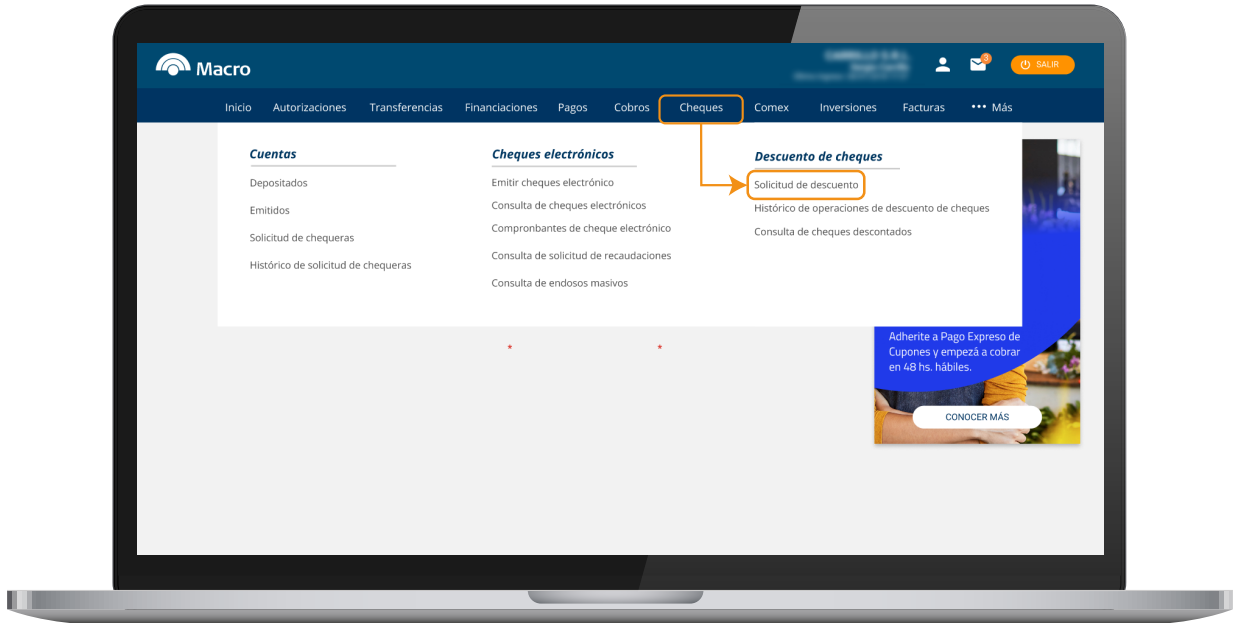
Macro

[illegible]

3

SALIR

Inicio Autorizaciones Transferencias Financiaciones Pagos Cobros Cheques Comex Inversiones Facturas ••• Más

Cuentas

Depositados

Emitidos

Solicitud de chequeras

Histórico de solicitud de chequeras

Cheques electrónicos

Emitir cheques electrónico

Consulta de cheques electrónicos

Comprонbantes de cheque electrónico

Consulta de solicitud de recaudaciones

Consulta de endosos masivos

Descuento de cheques

Solicitud de descuento

Histórico de operaciones de descuento de cheques

Consulta de cheques descontados

Adherite a Pago Expreso de Cupones y empezá a cobrar en 48 hs. hábiles.

CONOCER MÁS

*

*